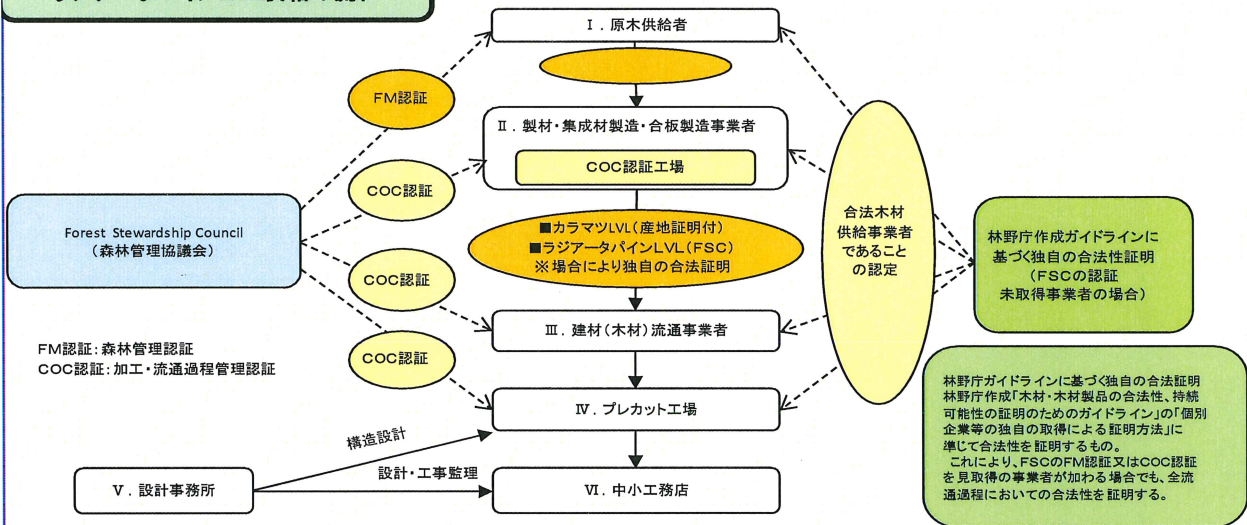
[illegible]

Ⅰ. 原木供給者

FM認証

Ⅱ. 製材・集成材製造・合板製造事業者

COC認証工場

COC認証

Forest Stewardship Council
(森林管理協議会)

■カラマツLVL(産地証明付)
■ラジアータパインLVL(FSC)
※場合により独自の合法証明

COC認証

合法木材
供給事業者
であることの認定

林野庁作成ガイドラインに基づく独自の合法性証明
(FSCの認証未取得事業者の場合)

Ⅲ. 建材(木材)流通事業者

COC認証

FM認証：森林管理認証
COC認証：加工・流通過程管理認証

Ⅳ. プレカット工場

林野庁ガイドラインに基づく独自の合法証明
林野庁作成「木材・木材製品の合法性、持続可能性の証明のためのガイドライン」の「個別企業等の独自の取得による証明方法」に準じて合法性を証明するもの。
これにより、FSCのFM認証又はCOC認証を見取得の事業者が加わる場合でも、全流通過程においての合法性を証明する。

構造設計

設計・工事監理

Ⅴ. 設計事務所

Ⅵ. 中小工務店